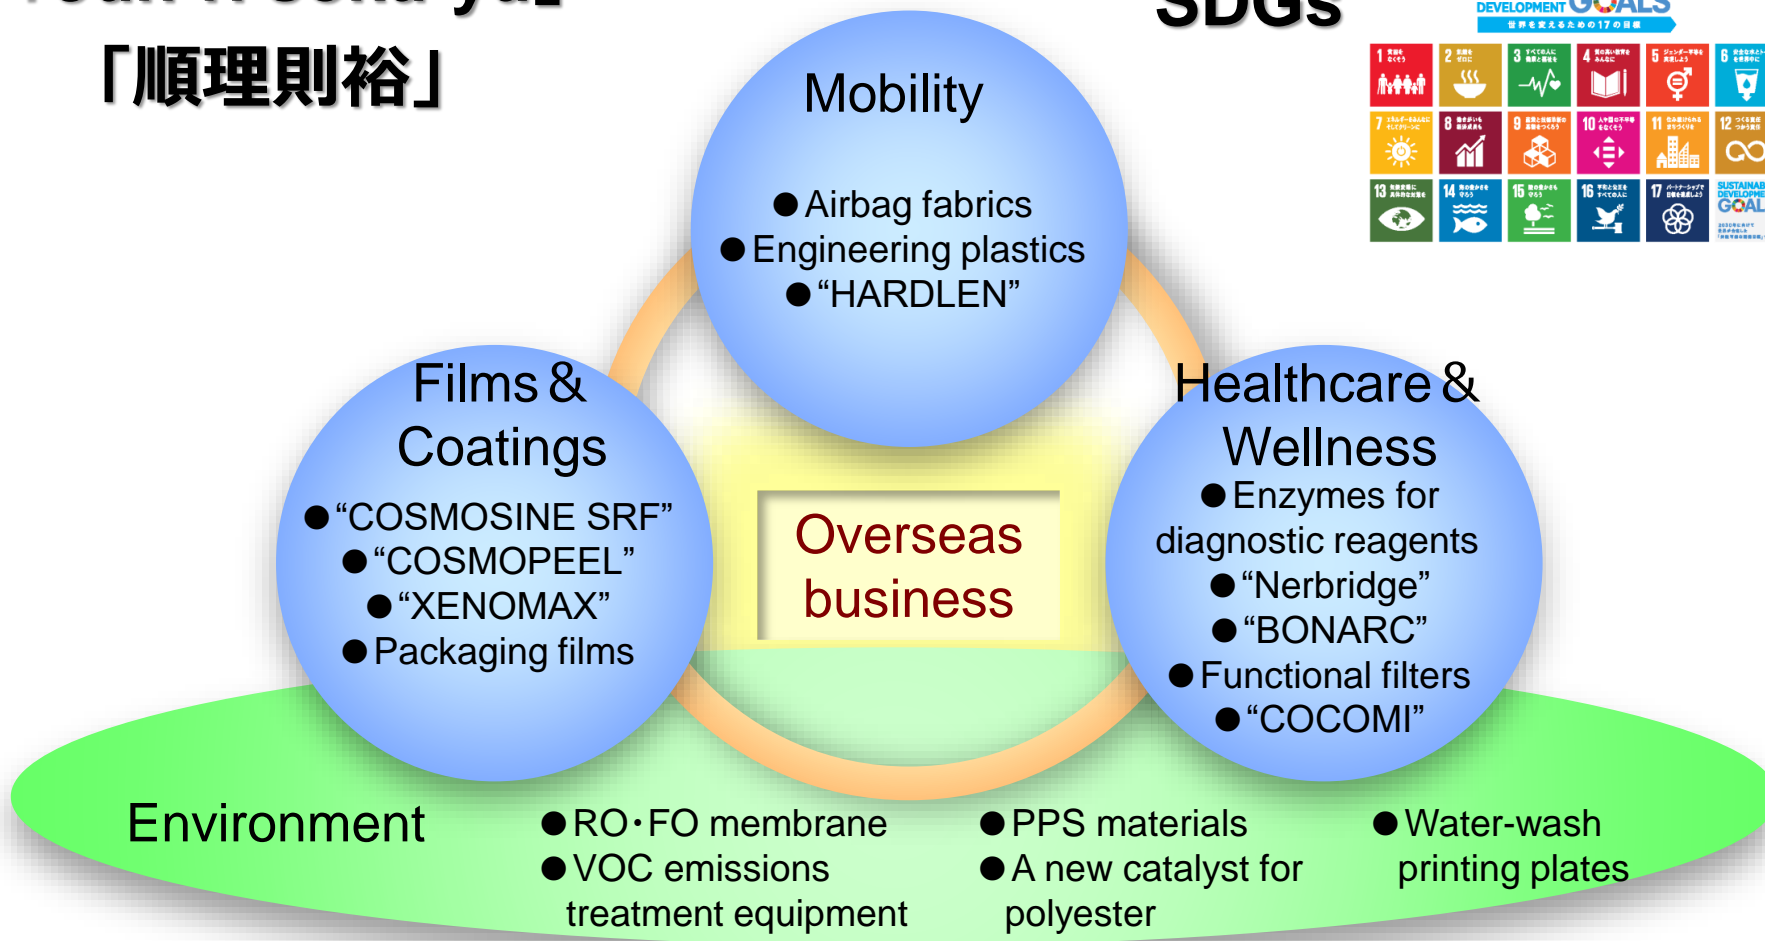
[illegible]
「順理則裕」

SDGs

DEVELOPMENT GOALS
世界を変えるための17の目標

1 貧困をなくそう
2 飢餓をゼロに
3 すべての人に健康と福祉を
4 質の高い教育をみんなに
5 ジェンダー平等を実現しよう
6 安全な水とトイレを世界中に
7 エネルギーをみんなに そしてクリーンに
8 働きがいも経済成長も
9 産業と技術革新の基盤をつくろう
10 人や国の不平等をなくそう
11 住み続けられるまちづくりを
12 つくる責任つかう責任
13 気候変動に具体的な対策を
14 海の豊かさを守ろう
15 陸の豊かさも守ろう
16 平和と公正をすべての人に
17 パートナーシップで目標を達成しよう
SUSTAINABLE DEVELOPMENT GOALS

Mobility
●Airbag fabrics
●Engineering plastics
●“HARDLEN”

Films & Coatings
●“COSMOSINE SRF”
●“COSMOPEEL”
●“XENOMAX”
●Packaging films

Overseas business

Healthcare & Wellness
●Enzymes for diagnostic reagents
●“Nerbridge”
●“BONARC”
●Functional filters
●“COCOMI”

Environment
●RO･FO membrane
●VOC emissions treatment equipment
●PPS materials
●A new catalyst for polyester
●Water-wash printing plates